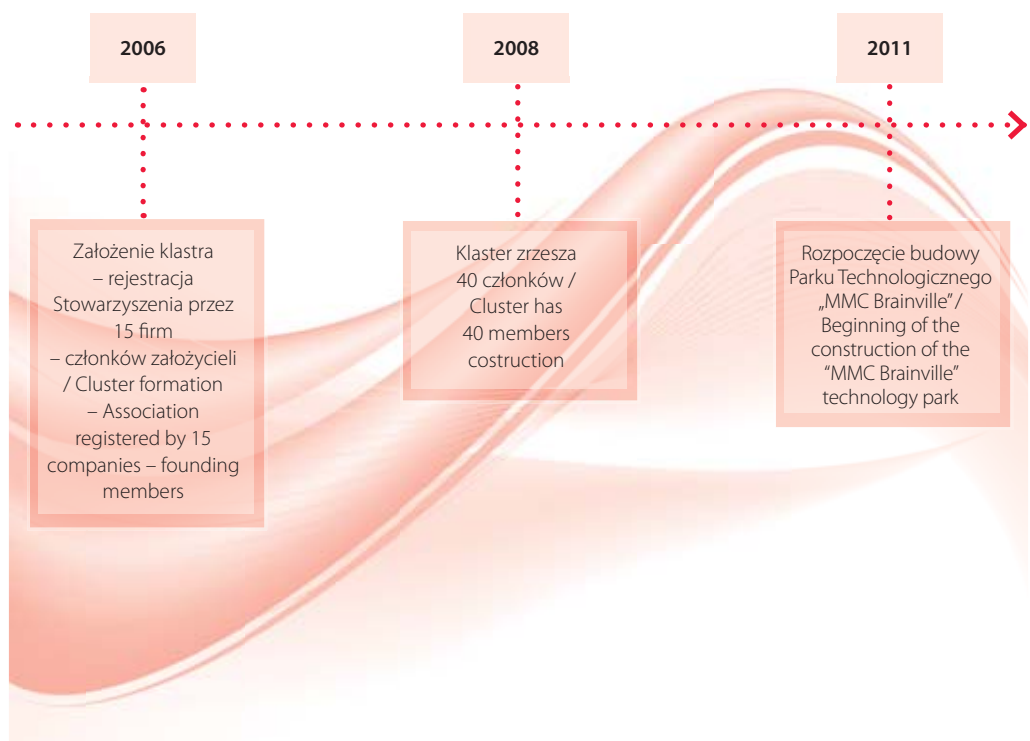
2006

2008

2011

Założenie klastra – rejestracja Stowarzyszenia przez 15 firm – członków założycieli / Cluster formation – Association registered by 15 companies – founding members

Klaster zrzesza 40 członków / Cluster has 40 members costruction

Rozpoczęcie budowy Parku Technologicznego „MMC Brainville"/ Beginning of the construction of the "MMC Brainville" technology park